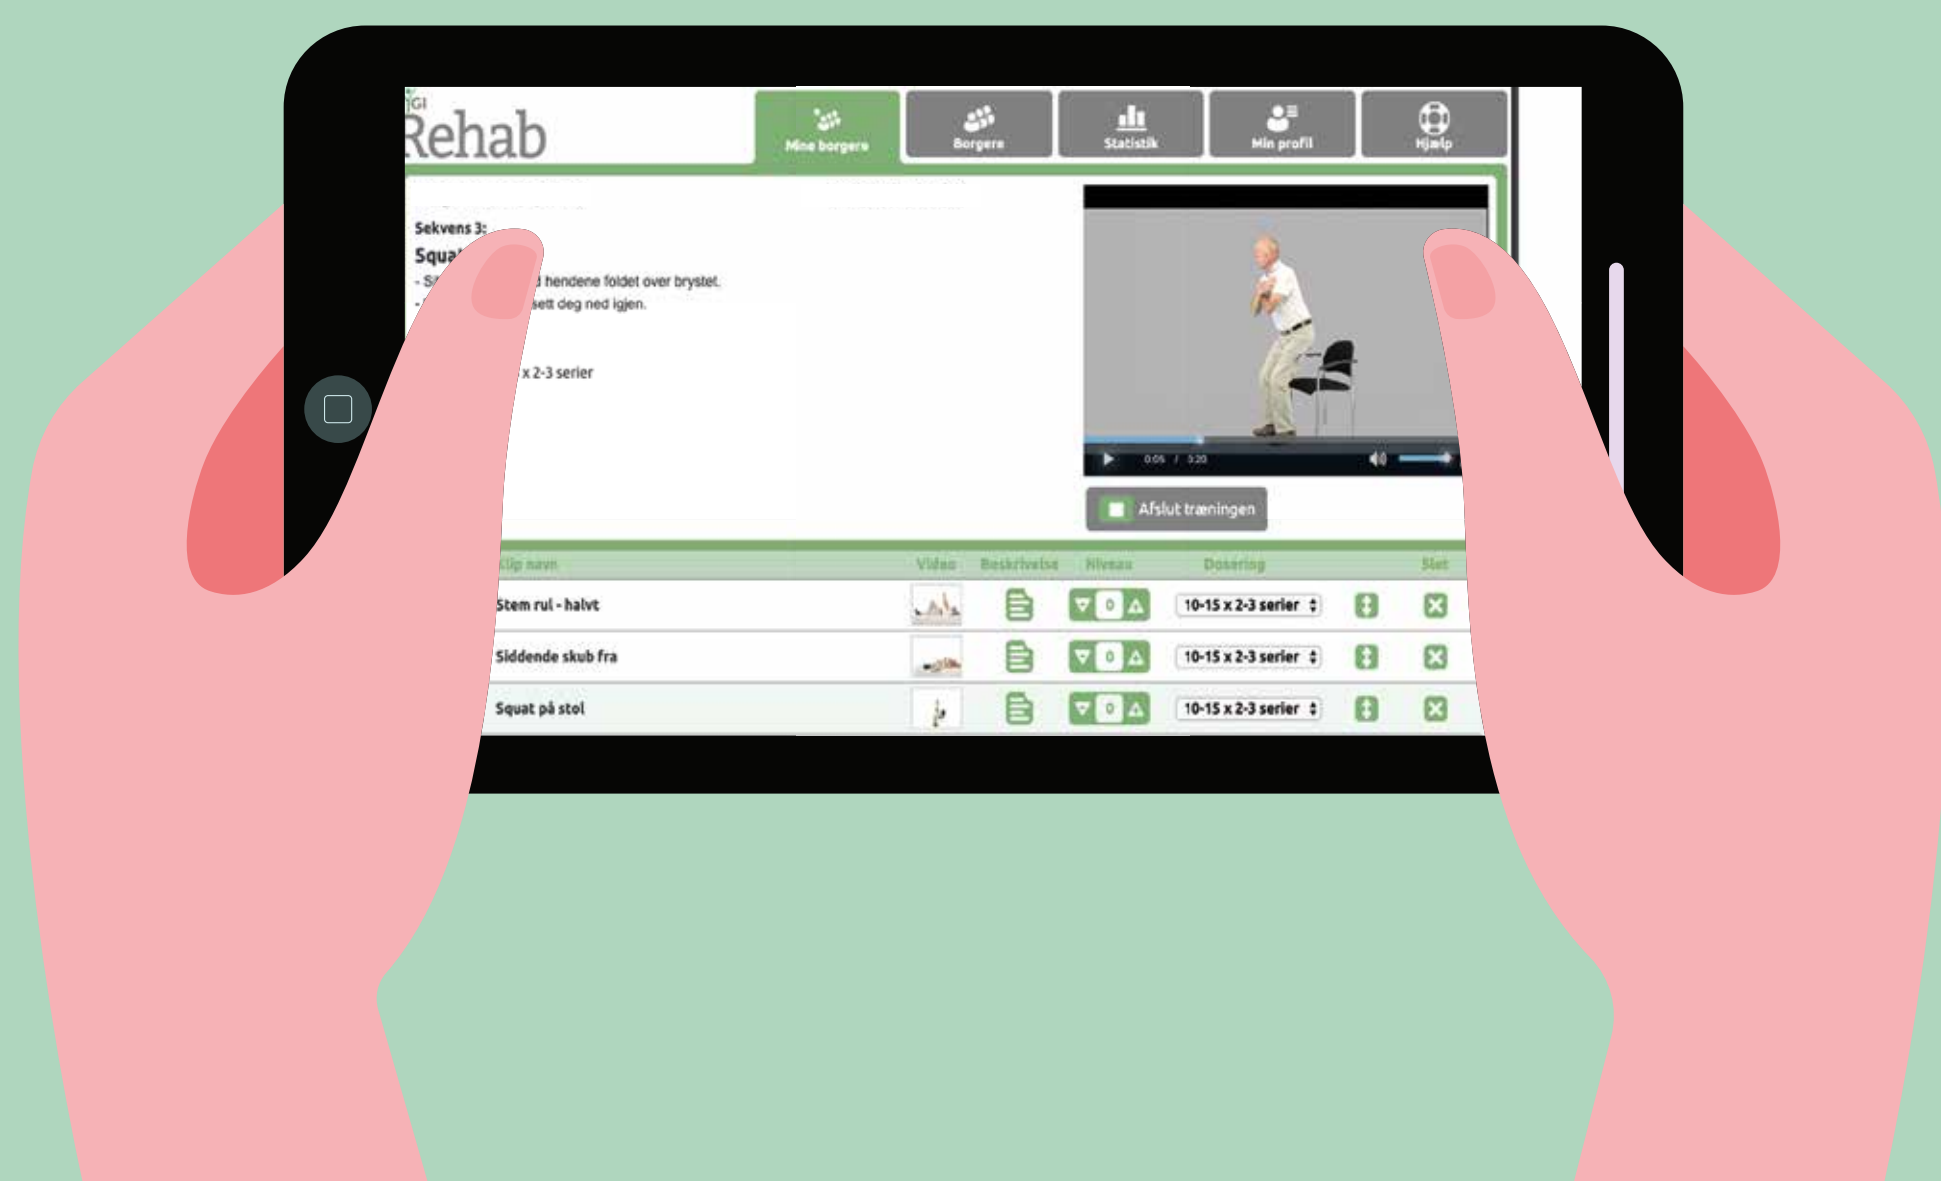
GI Rehab

Mine borgere Borgere Statistik Min profil Hjælp

Sekvens 3:
Squa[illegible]
- S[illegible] hendene foldet over brystet.
- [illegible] sett deg ned igjen.

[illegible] x 2-3 serier

0:05 / 3:20

Afslut træningen

| Klip navn | Video | Beskrivelse | Niveau | Dosering | | Slet |
|---|---|---|---|---|---|---|
| Stem rul - halvt | | | 0 | 10-15 x 2-3 serier | | |
| Siddende skub fra | | | 0 | 10-15 x 2-3 serier | | |
| Squat på stol | | | 0 | 10-15 x 2-3 serier | | |